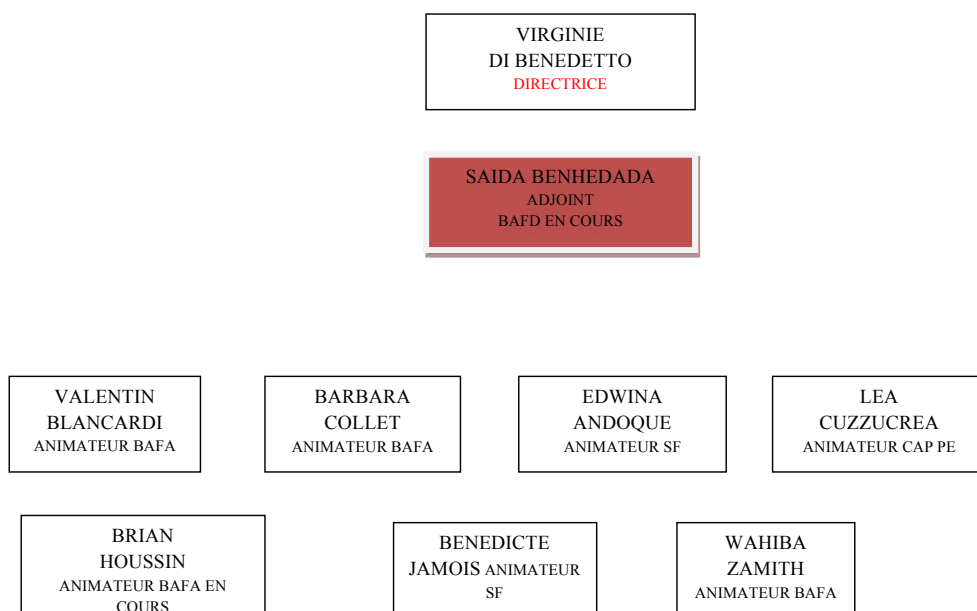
VIRGINIE
DI BENEDETTO
DIRECTRICE

SAIDA BENHEDADA
ADJOINT
BAFD EN COURS

VALENTIN
BLANCARDI
ANIMATEUR BAFA

BARBARA
COLLET
ANIMATEUR BAFA

EDWINA
ANDOQUE
ANIMATEUR SF

LEA
CUZZUCREA
ANIMATEUR CAP PE

BRIAN
HOUSSIN
ANIMATEUR BAFA EN COURS

BENEDICTE
JAMOIS ANIMATEUR SF

WAHIBA
ZAMITH
ANIMATEUR BAFA